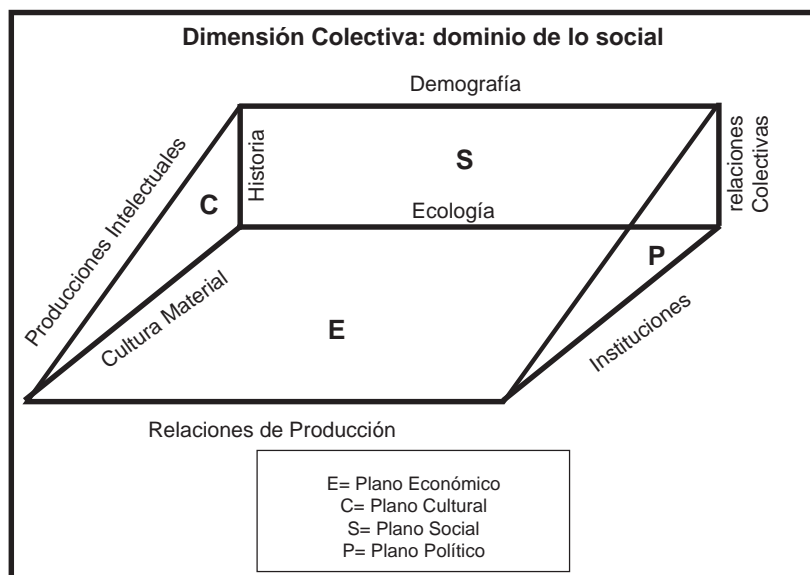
Dimensión Colectiva: dominio de lo social

Demografía

Producciones Intelectuales

Historia

S

relaciones Colectivas

C

Ecología

P

Cultura Material

E

Instituciones

Relaciones de Producción

E= Plano Económico
C= Plano Cultural
S= Plano Social
P= Plano Político